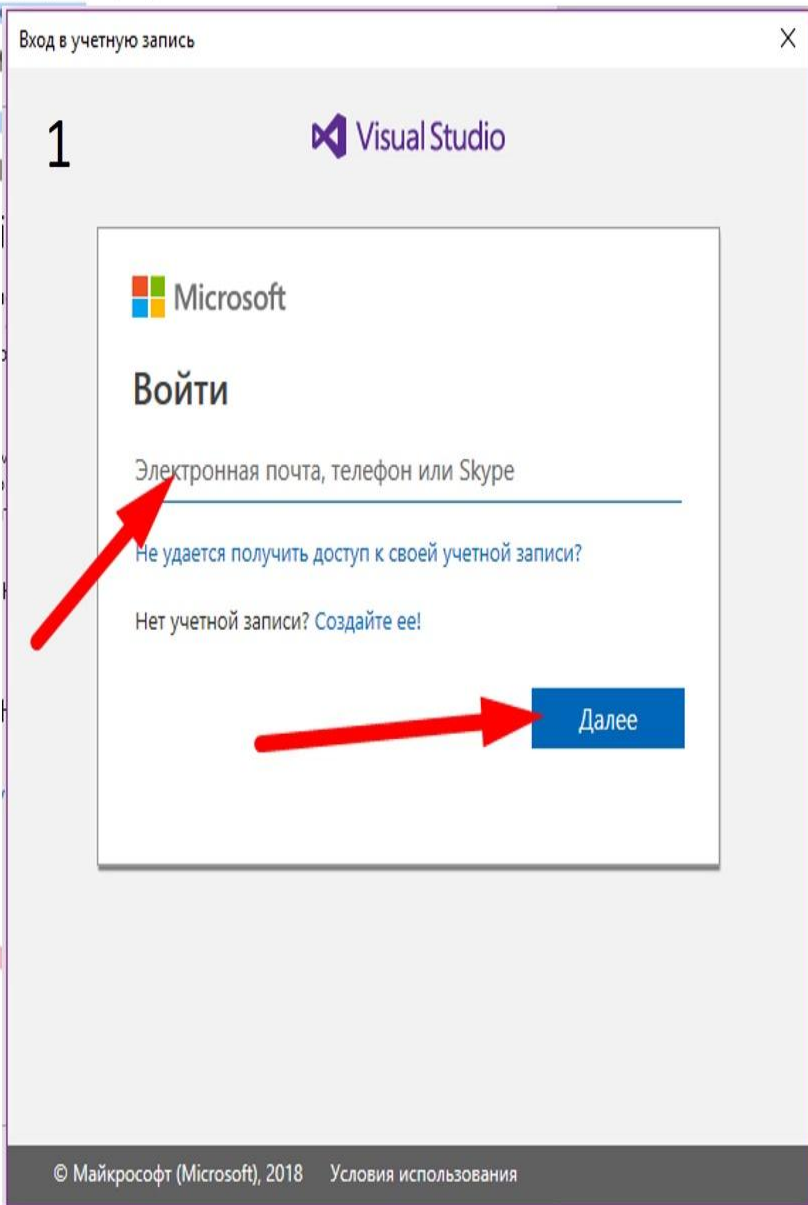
Вход в учетную запись

X

1

Visual Studio

Microsoft

Войти

Электронная почта, телефон или Skype

Не удается получить доступ к своей учетной записи?

Нет учетной записи? Создайте ее!

Далее

© Майкрософт (Microsoft), 2018 Условия использования